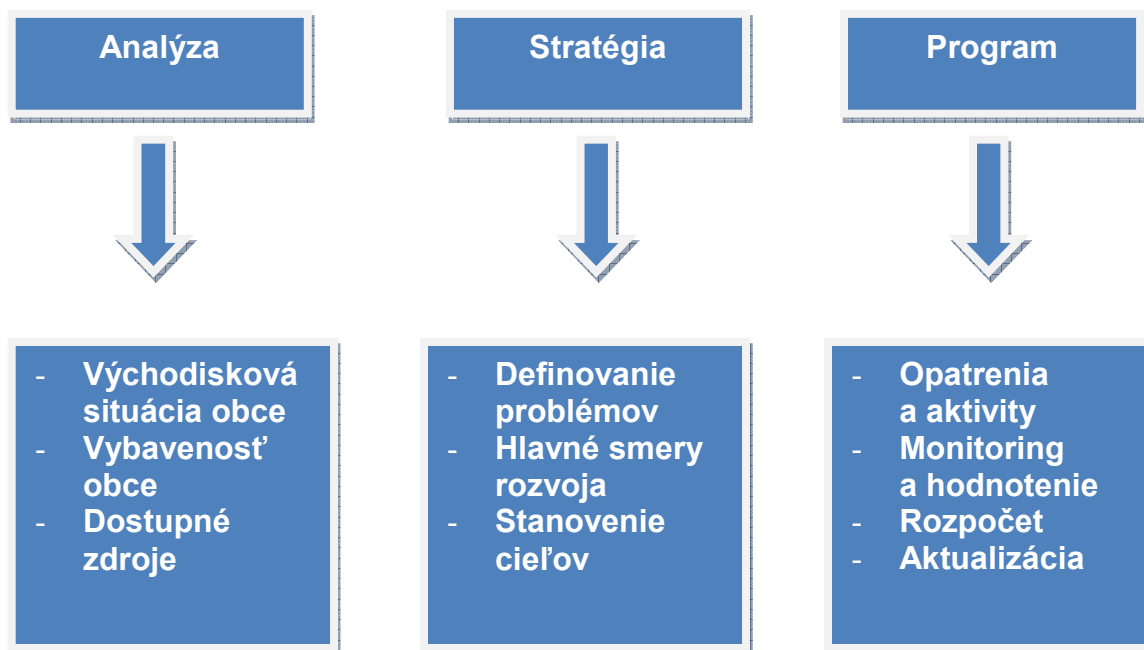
Analýza

- Východisková situácia obce
- Vybavenosť obce
- Dostupné zdroje

Stratégia

- Definovanie problémov
- Hlavné smery rozvoja
- Stanovenie cieľov

Program

- Opatrenia a aktivity
- Monitoring a hodnotenie
- Rozpočet
- Aktualizácia